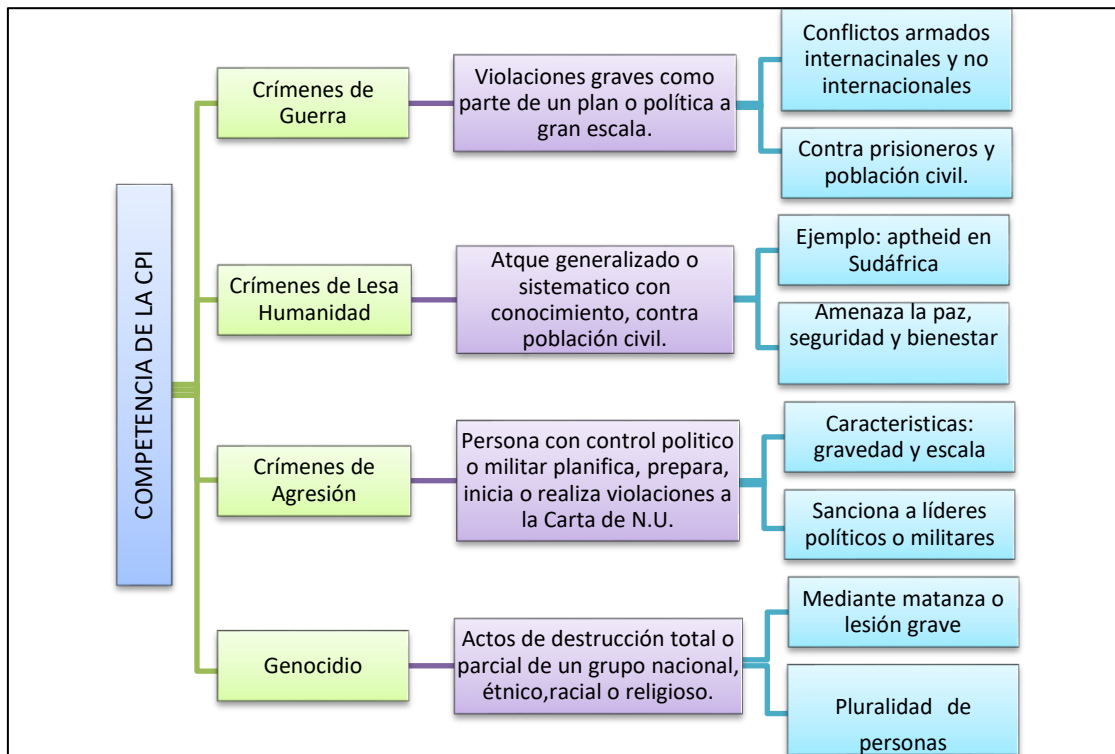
COMPETENCIA DE LA CPI

Crímenes de Guerra

Violaciones graves como parte de un plan o política a gran escala.

Conflictos armados internacinales y no internacionales

Contra prisioneros y población civil.

Crímenes de Lesa Humanidad

Atque generalizado o sistematico con conocimiento, contra población civil.

Ejemplo: aptheid en Sudáfrica

Amenaza la paz, seguridad y bienestar

Crímenes de Agresión

Persona con control politico o militar planifica, prepara, inicia o realiza violaciones a la Carta de N.U.

Caracteristicas: gravedad y escala

Sanciona a líderes políticos o militares

Genocidio

Actos de destrucción total o parcial de un grupo nacional, étnico,racial o religioso.

Mediante matanza o lesión grave

Pluralidad de personas